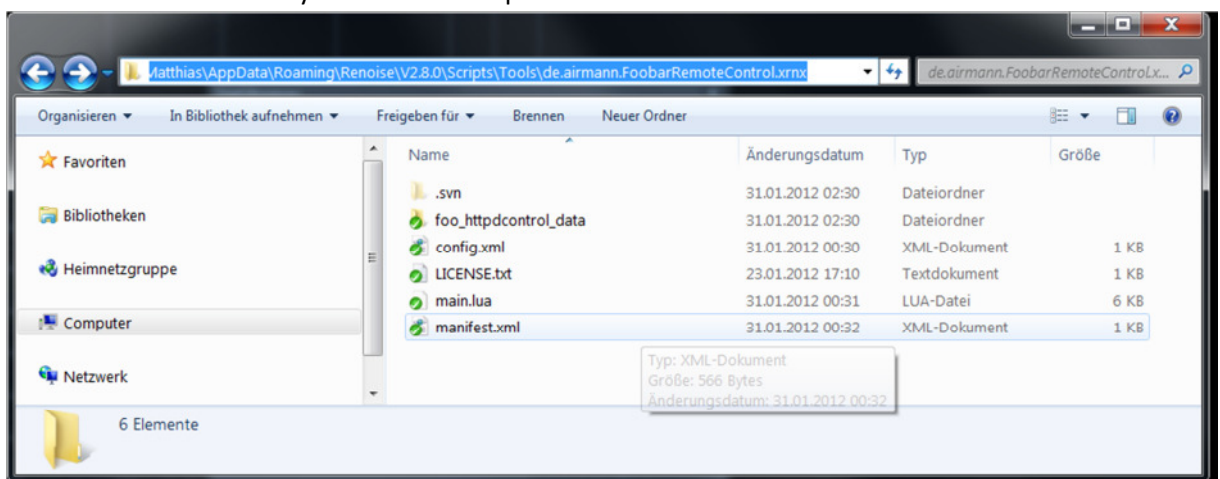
Matthias\AppData\Roaming\Renoise\V2.8.0\Scripts\Tools\de.airmann.FoobarRemoteControl.xrnx

de.airmann.FoobarRemoteControl.x...

Organisieren ▾ In Bibliothek aufnehmen ▾ Freigeben für ▾ Brennen Neuer Ordner

Favoriten

Bibliotheken

Heimnetzgruppe

Computer

Netzwerk

| Name | Änderungsdatum | Typ | Größe |
|---|---|---|---|
| .svn | 31.01.2012 02:30 | Dateiordner | |
| foo_httpdcontrol_data | 31.01.2012 02:30 | Dateiordner | |
| config.xml | 31.01.2012 00:30 | XML-Dokument | 1 KB |
| LICENSE.txt | 23.01.2012 17:10 | Textdokument | 1 KB |
| main.lua | 31.01.2012 00:31 | LUA-Datei | 6 KB |
| manifest.xml | 31.01.2012 00:32 | XML-Dokument | 1 KB |

Typ: XML-Dokument
Größe: 566 Bytes
Änderungsdatum: 31.01.2012 00:32

6 Elemente